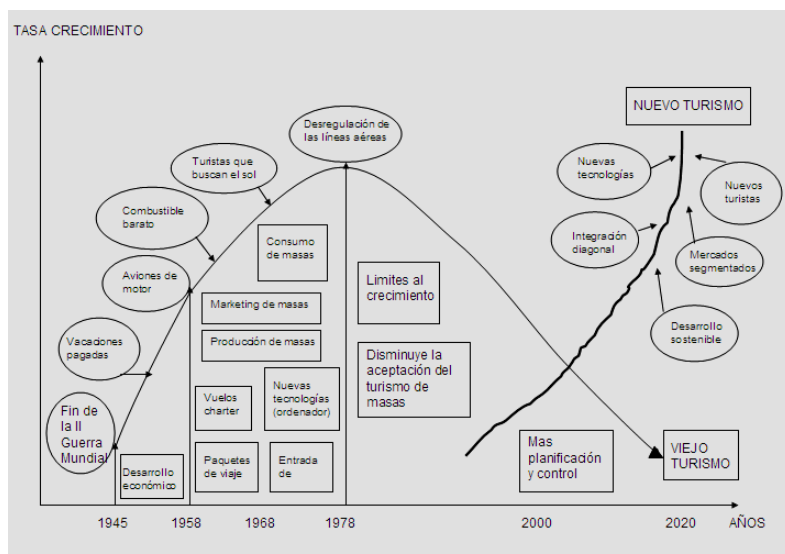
TASA CRECIMIENTO

NUEVO TURISMO

Desregulación de las líneas aéreas

Turistas que buscan el sol

Combustible barato

Aviones de motor

Vacaciones pagadas

Fin de la II Guerra Mundial

Desarrollo económico

Consumo de masas

Marketing de masas

Producción de masas

Vuelos charter

Nuevas tecnologías (ordenador)

Paquetes de viaje

Entrada de

Limites al crecimiento

Disminuye la aceptación del turismo de masas

Nuevas tecnologías

Nuevos turistas

Integración diagonal

Mercados segmentados

Desarrollo sostenible

Mas planificación y control

VIEJO TURISMO

1945 1958 1968 1978 2000 2020 AÑOS